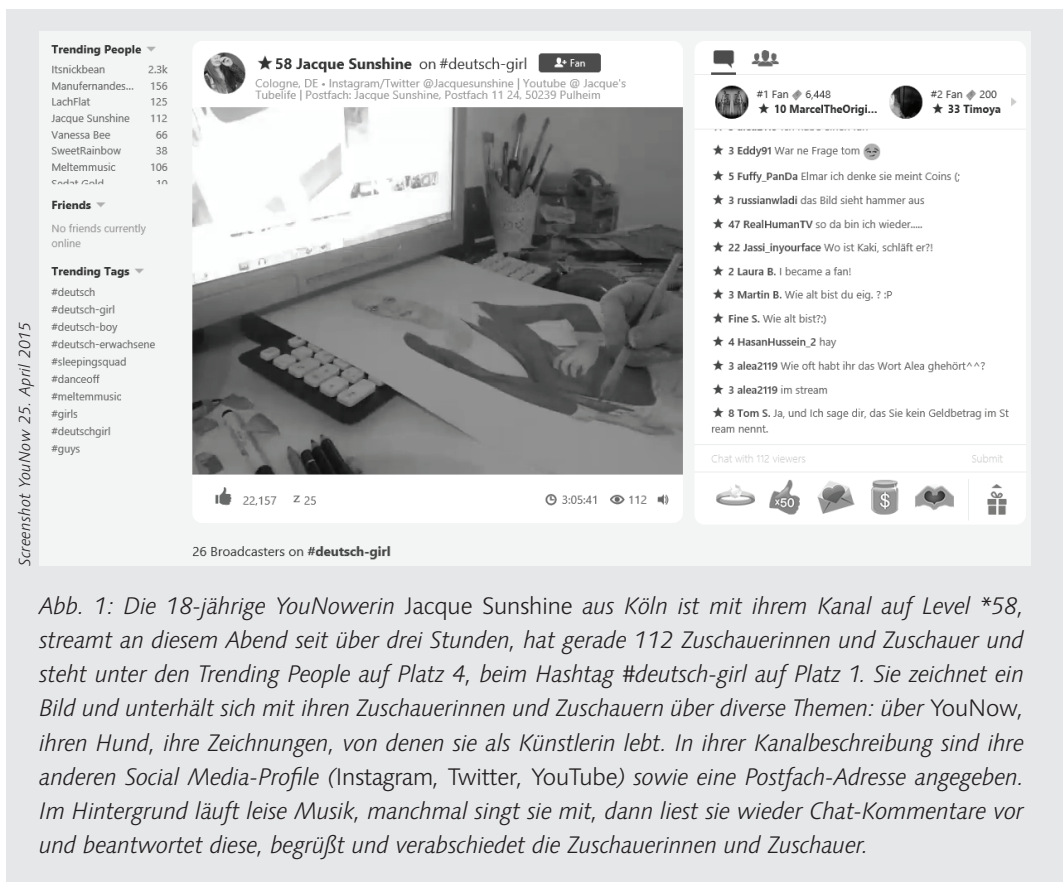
Screenshot YouNow 25. April 2015

Trending People
Itsnickbean 2.3k
Manufernandes... 156
LachFlat 125
Jacque Sunshine 112
Vanessa Bee 66
SweetRainbow 38
Meltemmusic 106
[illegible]

Friends
No friends currently online

Trending Tags
#deutsch
#deutsch-girl
#deutsch-boy
#deutsch-erwachsene
#sleepingsquad
#danceoff
#meltemmusic
#girls
#deutschgirl
#guys

★ 58 Jacque Sunshine on #deutsch-girl Fan
Cologne, DE • Instagram/Twitter @Jacquesunshine | Youtube @ Jacque's Tubelife | Postfach: Jacque Sunshine, Postfach 11 24, 50239 Pulheim

22,157 z 25 3:05:41 112

26 Broadcasters on #deutsch-girl

#1 Fan 6,448 ★ 10 MarcelTheOrigi...
#2 Fan 200 ★ 33 Timoya

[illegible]
★ 3 Eddy91 War ne Frage tom
★ 5 Fuffy_PanDa Elmar ich denke sie meint Coins (;
★ 3 russianwladi das Bild sieht hammer aus
★ 47 RealHumanTV so da bin ich wieder.....
★ 22 Jassi_inyourface Wo ist Kaki, schläft er?!
★ 2 Laura B. I became a fan!
★ 3 Martin B. Wie alt bist du eig. ? :P
★ Fine S. Wie alt bist?:)
★ 4 HasanHussein_2 hay
★ 3 alea2119 Wie oft habt ihr das Wort Alea gehört^^?
★ 3 alea2119 im stream
★ 8 Tom S. Ja, und Ich sage dir, das Sie kein Geldbetrag im Stream nennt.

Chat with 112 viewers Submit

x50

Abb. 1: Die 18-jährige YouNowerin Jacque Sunshine aus Köln ist mit ihrem Kanal auf Level *58, streamt an diesem Abend seit über drei Stunden, hat gerade 112 Zuschauerinnen und Zuschauer und steht unter den Trending People auf Platz 4, beim Hashtag #deutsch-girl auf Platz 1. Sie zeichnet ein Bild und unterhält sich mit ihren Zuschauerinnen und Zuschauern über diverse Themen: über YouNow, ihren Hund, ihre Zeichnungen, von denen sie als Künstlerin lebt. In ihrer Kanalbeschreibung sind ihre anderen Social Media-Profile (Instagram, Twitter, YouTube) sowie eine Postfach-Adresse angegeben. Im Hintergrund läuft leise Musik, manchmal singt sie mit, dann liest sie wieder Chat-Kommentare vor und beantwortet diese, begrüßt und verabschiedet die Zuschauerinnen und Zuschauer.